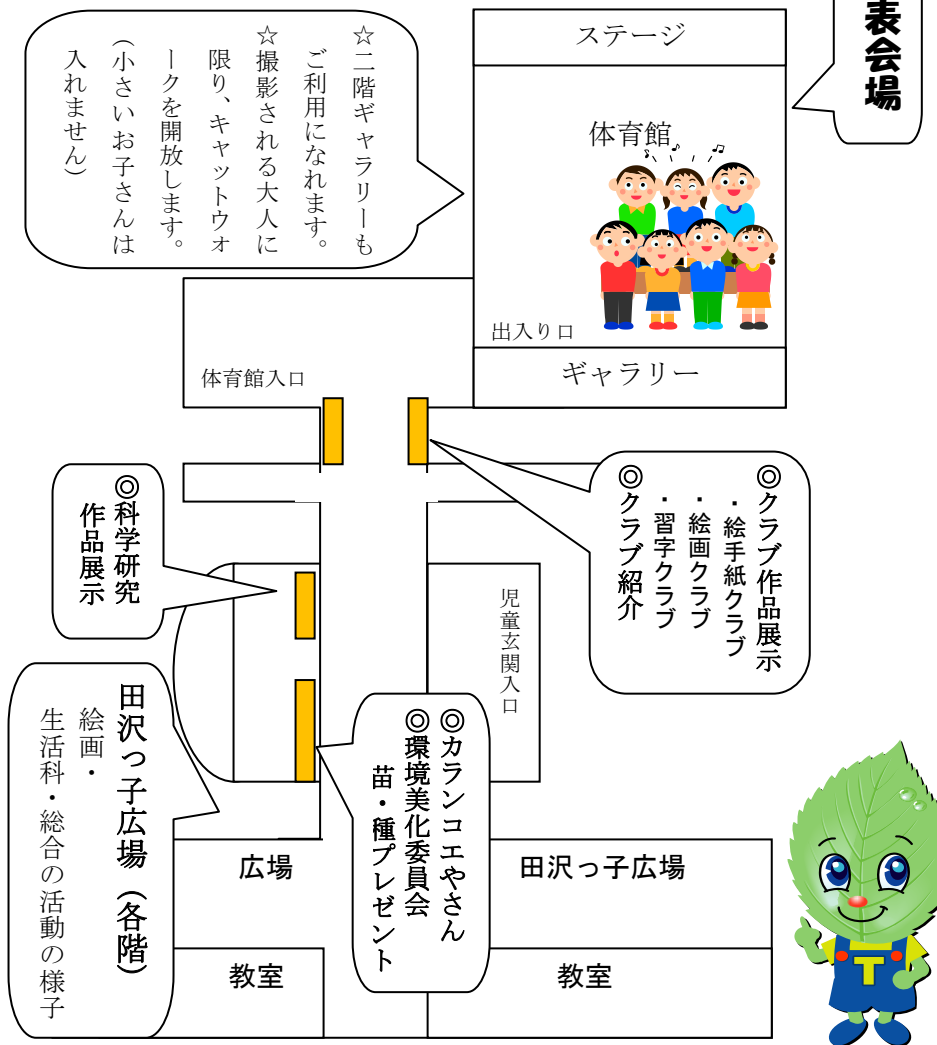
表会場

ステージ

体育館

出入り口

ギャラリー

☆二階ギャラリーもご利用になれます。
☆撮影される大人に限り、キャットウォークを開放します。
（小さいお子さんは入れません）

体育館入口

◎科学研究作品展示

◎クラブ作品展示
・絵手紙クラブ
・絵画クラブ
・習字クラブ
◎クラブ紹介

児童玄関入口

田沢っ子広場（各階）
絵画・
生活科・総合の活動の様子

◎カランコエやさん
◎環境美化委員会
苗・種プレゼント

広場

田沢っ子広場

教室

教室

T